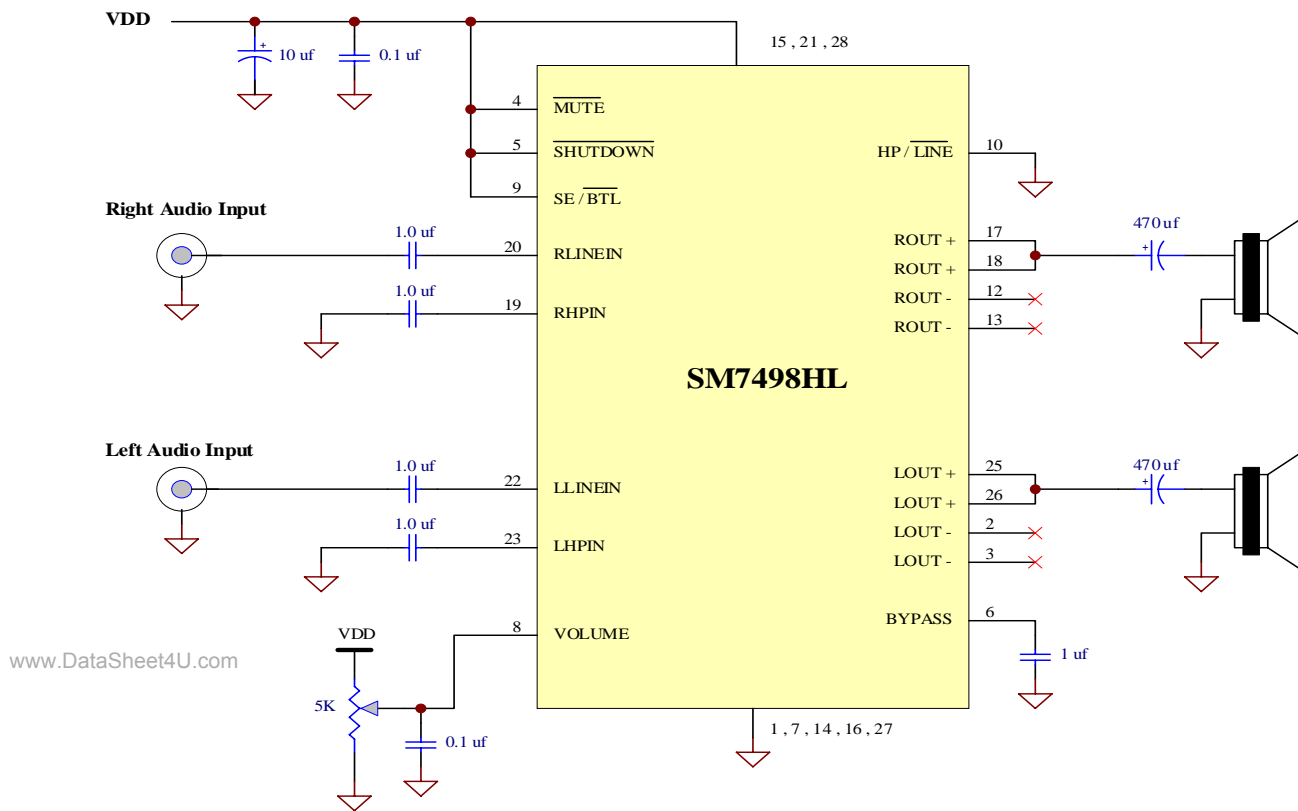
VDD

+ 10 uf

0.1 uf

15 , 21 , 28

4 $\overline{\text{MUTE}}$

5 $\overline{\text{SHUTDOWN}}$

9 SE / $\overline{\text{BTL}}$

HP / $\overline{\text{LINE}}$ 10

Right Audio Input

1.0 uf

20 RLINEIN

1.0 uf

19 RHPIN

ROUT + 17

ROUT + 18

ROUT - 12

ROUT - 13

470uf

+

SM7498HL

Left Audio Input

1.0 uf

22 LLINEIN

1.0 uf

23 LHPIN

LOUT + 25

LOUT + 26

LOUT - 2

LOUT - 3

470uf

+

VDD

8 VOLUME

BYPASS 6

1 uf

www.DataSheet4U.com

5K

0.1 uf

1 , 7 , 14 , 16 , 27